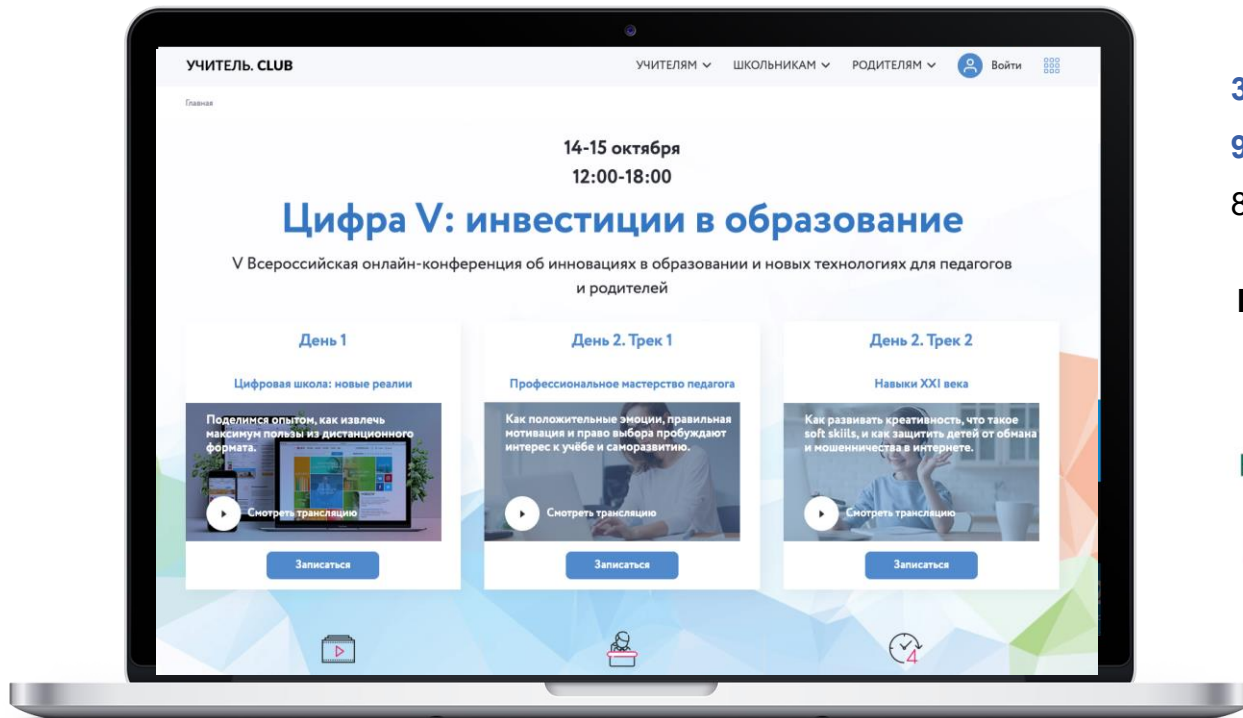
УЧИТЕЛЬ. CLUB

УЧИТЕЛЯМ ∨ ШКОЛЬНИКАМ ∨ РОДИТЕЛЯМ ∨ Войти

Главная

14-15 октября
12:00-18:00

Цифра V: инвестиции в образование

V Всероссийская онлайн-конференция об инновациях в образовании и новых технологиях для педагогов и родителей

День 1

Цифровая школа: новые реалии

Поделимся опытом, как извлечь максимум пользы из дистанционного формата.

Смотреть трансляцию

Записаться

День 2. Трек 1

Профессиональное мастерство педагога

Как положительные эмоции, правильная мотивация и право выбора пробуждают интерес к учёбе и саморазвитию.

Смотреть трансляцию

Записаться

День 2. Трек 2

Навыки XXI века

Как развивать креативность, что такое soft skills, и как защитить детей от обмана и мошенничества в интернете.

Смотреть трансляцию

Записаться

4

3
9
8
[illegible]